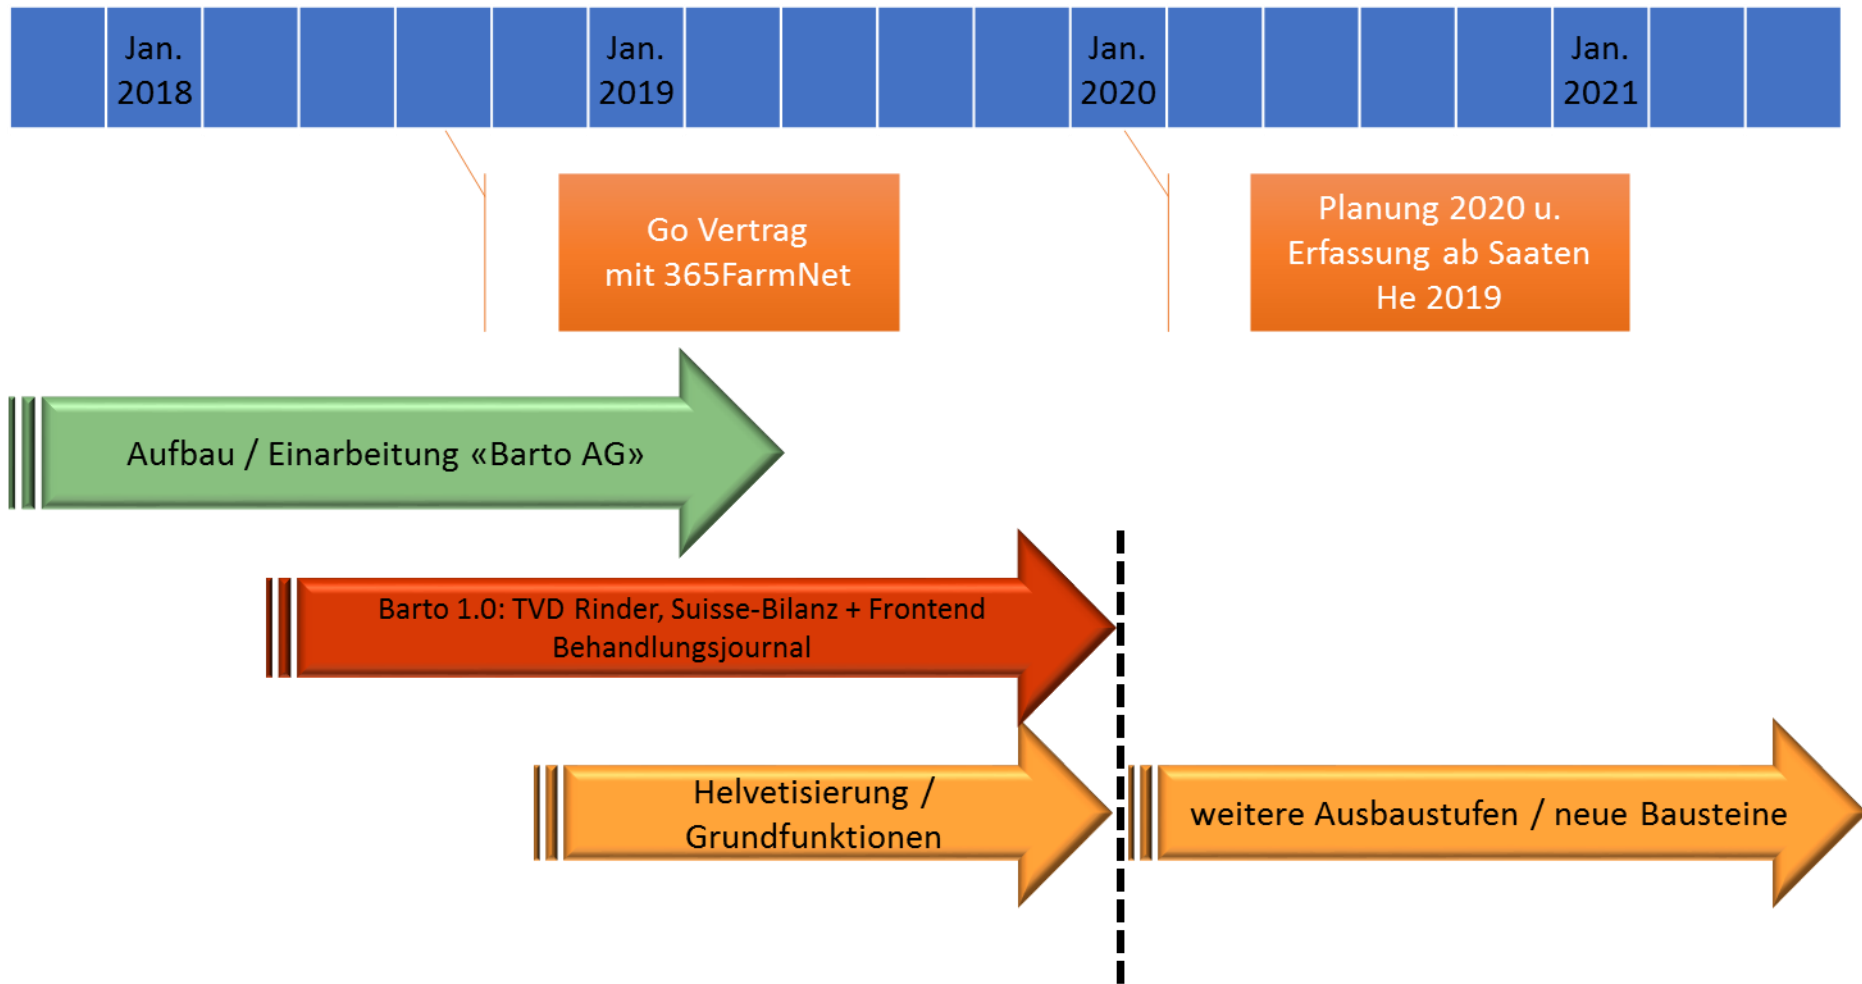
Jan. 2018

Jan. 2019

Jan. 2020

Jan. 2021

Go Vertrag mit 365FarmNet

Planung 2020 u. Erfassung ab Saaten He 2019

Aufbau / Einarbeitung «Barto AG»

Barto 1.0: TVD Rinder, Suisse-Bilanz + Frontend Behandlungsjournal

Helvetisierung / Grundfunktionen

weitere Ausbaustufen / neue Bausteine